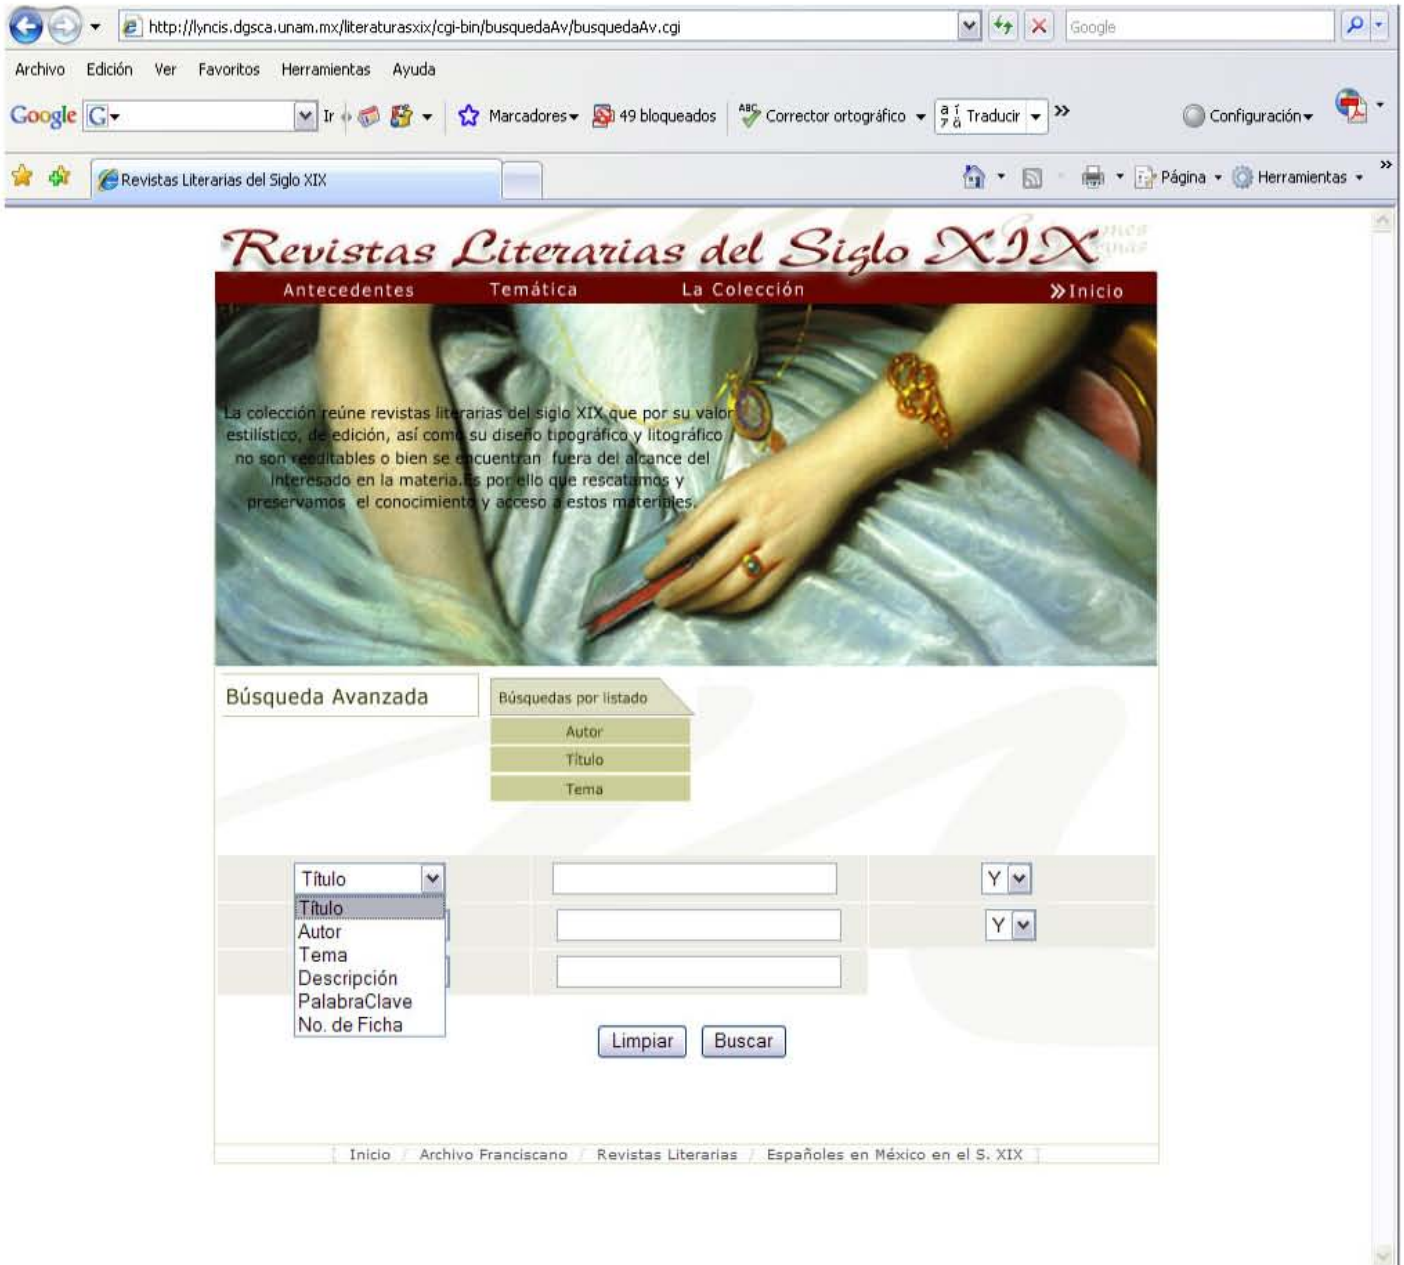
http://lyncis.dgsca.unam.mx/literaturasxix/cgi-bin/busquedaAv/busquedaAv.cgi

Google

Archivo Edición Ver Favoritos Herramientas Ayuda

Google G Ir Marcadores 49 bloqueados Corrector ortográfico Traducir Configuración

Revistas Literarias del Siglo XIX

Página Herramientas

Revistas Literarias del Siglo XIX

Antecedentes Temática La Colección »Inicio

La colección reúne revistas literarias del siglo XIX que por su valor estilístico, de edición, así como su diseño tipográfico y litográfico no son reeditables o bien se encuentran fuera del alcance del interesado en la materia. Es por ello que rescatamos y preservamos el conocimiento y acceso a estos materiales.

Búsqueda Avanzada

Búsquedas por listado

Autor

Título

Tema

Título

Título
Autor
Tema
Descripción
PalabraClave
No. de Ficha

Y

Y

Limpiar Buscar

Inicio / Archivo Franciscano / Revistas Literarias / Españoles en México en el S. XIX